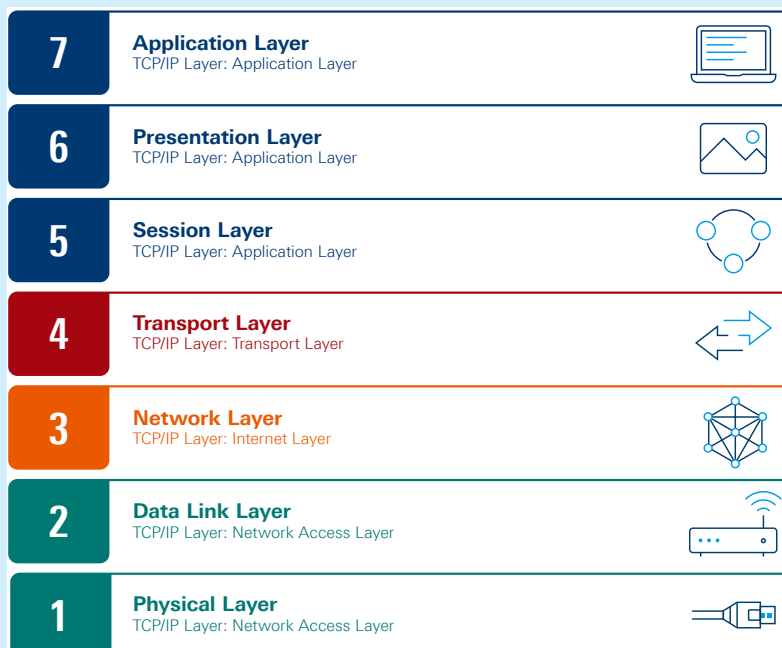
7
Application Layer
TCP/IP Layer: Application Layer

6
Presentation Layer
TCP/IP Layer: Application Layer

5
Session Layer
TCP/IP Layer: Application Layer

4
Transport Layer
TCP/IP Layer: Transport Layer

3
Network Layer
TCP/IP Layer: Internet Layer

2
Data Link Layer
TCP/IP Layer: Network Access Layer

1
Physical Layer
TCP/IP Layer: Network Access Layer